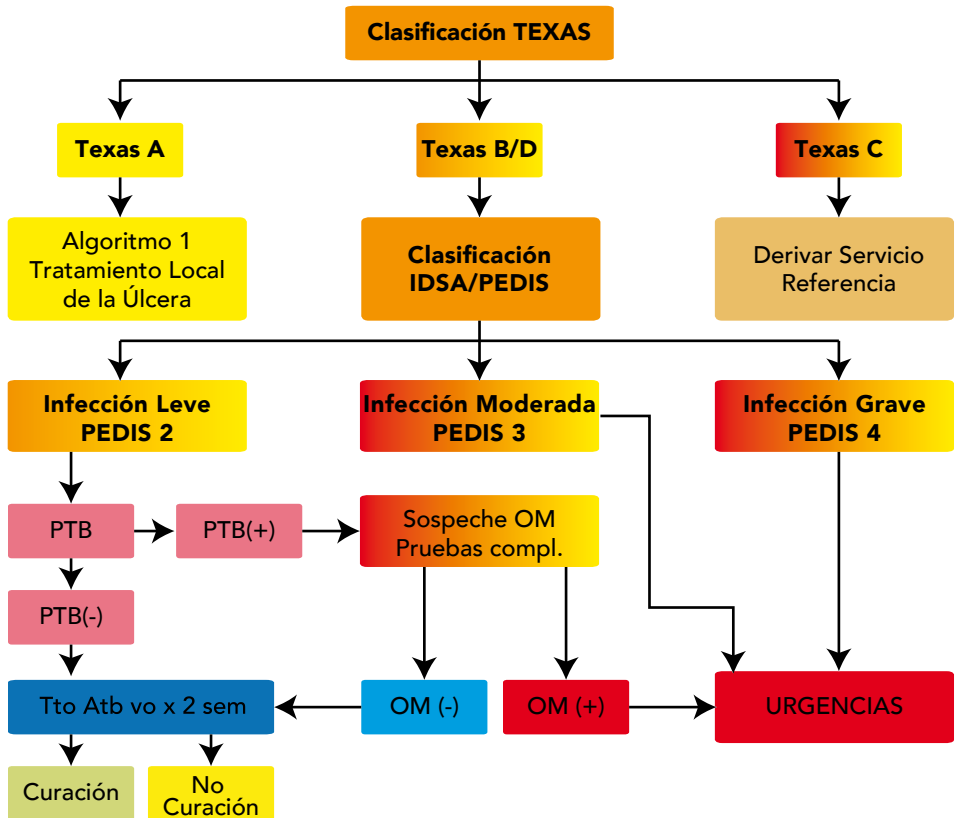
Clasificación TEXAS

Texas A

Texas B/D

Texas C

Algoritmo 1
Tratamiento Local
de la Úlcera

Clasificación
IDSA/PEDIS

Derivar Servicio
Referencia

Infección Leve
PEDIS 2

Infección Moderada
PEDIS 3

Infección Grave
PEDIS 4

PTB

PTB(+)

Sospeche OM
Pruebas compl.

PTB(-)

Tto Atb vo x 2 sem

OM (-)

OM (+)

URGENCIAS

Curación

No
Curación